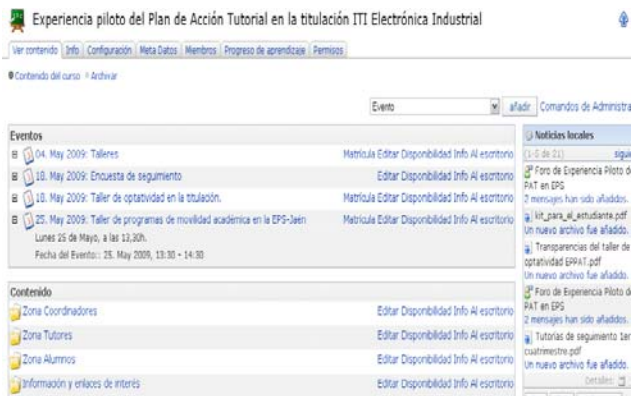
Experiencia piloto del Plan de Acción Tutorial en la titulación ITI Electrónica Industrial

Ver contenido | Info | Configuración | Meta Datos | Miembros | Progreso de aprendizaje | Permisos

Contenido del curso · Archivar

Evento | añadir | Comandos de Administra

Eventos

04. May 2009: Talleres — Matrícula Editar Disponibilidad Info Al escritorio

10. May 2009: Encuesta de seguimiento — Editar Disponibilidad Info Al escritorio

18. May 2009: Taller de optatividad en la titulación. — Matrícula Editar Disponibilidad Info Al escritorio

25. May 2009: Taller de programas de movilidad académica en la EPS-Jaén — Matrícula Editar Disponibilidad Info Al escritorio

Lunes 25 de Mayo, a las 13,30h.

Fecha del Evento:: 25. May 2009, 13:30 - 14:30

Contenido

Zona Coordinadores — Editar Disponibilidad Info Al escritorio

Zona Tutores — Editar Disponibilidad Info Al escritorio

Zona Alumnos — Editar Disponibilidad Info Al escritorio

Información y enlaces de interés — Editar Disponibilidad Info Al escritorio

Noticias locales

(1-5 de 21) sigu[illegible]

Foro de Experiencia Piloto de PAT en EPS
2 mensajes han sido añadidos.

kit_para_el_estudiante.pdf
Un nuevo archivo fue añadido.

Transparencias del taller de optatividad EPPAT.pdf
Un nuevo archivo fue añadido.

Foro de Experiencia Piloto de PAT en EPS
2 mensajes han sido añadidos.

Tutorías de seguimiento 1er cuatrimestre.pdf
Un nuevo archivo fue añadido.

Detalles: